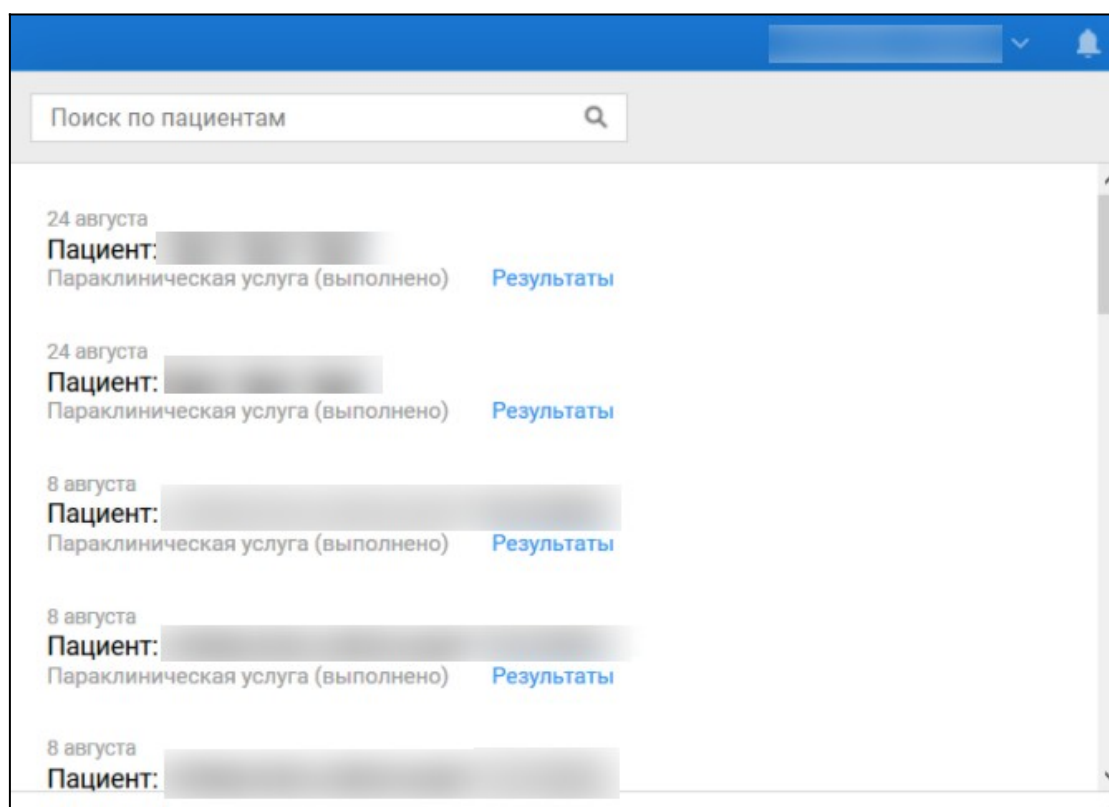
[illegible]

Поиск по пациентам

24 августа
Пациент: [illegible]
Параклиническая услуга (выполнено) Результаты

24 августа
Пациент: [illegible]
Параклиническая услуга (выполнено) Результаты

8 августа
Пациент: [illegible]
Параклиническая услуга (выполнено) Результаты

8 августа
Пациент: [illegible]
Параклиническая услуга (выполнено) Результаты

8 августа
Пациент: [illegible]